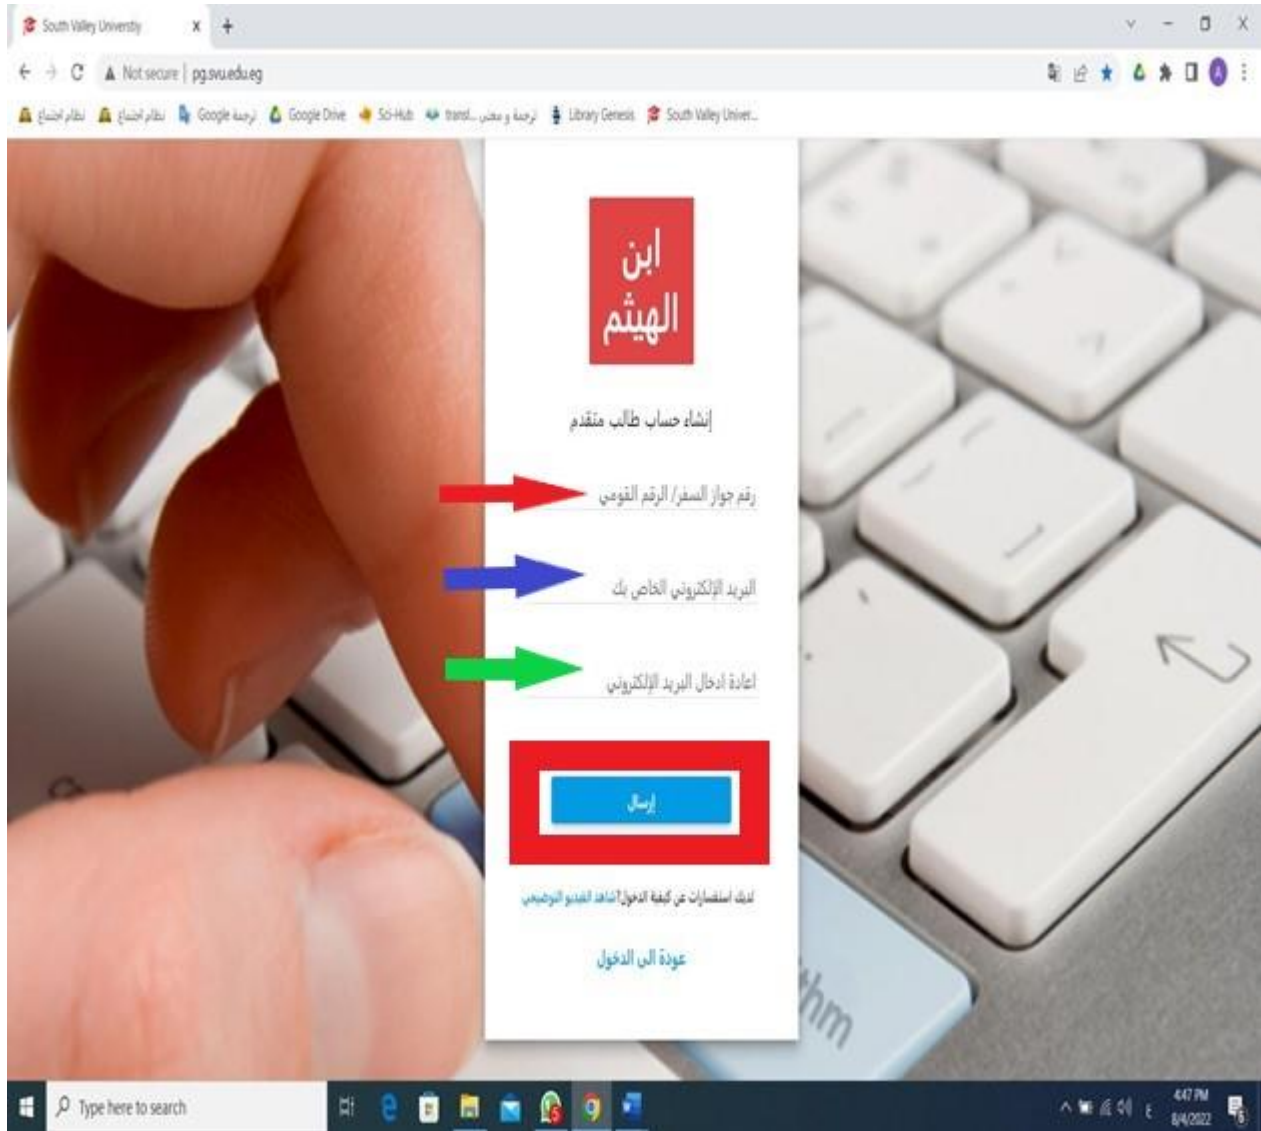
South Valley University
Not secure | pg.svu.edu.eg
نظام احتباع نظام احتباع ترجمة Google Google Drive Sci-Hub ترجمة و معنى transl... Library Genesis South Valley Univer...

ابن الهيثم

إنشاء حساب طالب متقدم

رقم جواز السفر/ الرقم القومي

البريد الإلكتروني الخاص بك

اعادة ادخال البريد الإلكتروني

إرسال

لديك استفسارات عن كيفية الدخول؟شاهد الفيديو التوضيحي

عودة الى الدخول

Type here to search
4:47 PM
8/4/2022